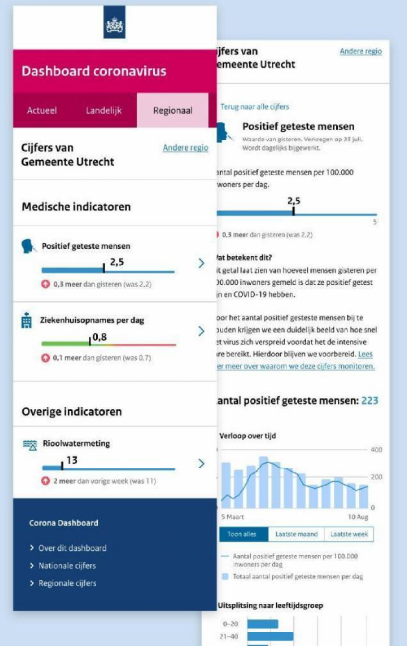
Dashboard coronavirus

Actueel | Landelijk | Regionaal

Cijfers van Gemeente Utrecht

Andere regio

Medische indicatoren

Positief geteste mensen

2,5

0,3 meer dan gisteren (was 2,2)

Ziekenhuisopnames per dag

0,8

0,1 meer dan gisteren (was 0,7)

Overige indicatoren

Rioolwatermeting

13

2 meer dan vorige week (was 11)

Corona Dashboard

Over dit dashboard

Nationale cijfers

Regionale cijfers

Cijfers van Gemeente Utrecht

Andere regio

Terug naar alle cijfers

Positief geteste mensen

Waarde van gisteren. Verwegen op 31 juli. Wordt dagelijks bijgewerkt.

Aantal positief geteste mensen per 100.000 inwoners per dag.

2,5

5

0,3 meer dan gisteren (was 2,2)

Wat betekent dit?

Dit getal laat zien van hoeveel mensen gisteren per 100.000 inwoners gemeld is dat ze positief getest zijn en COVID-19 hebben.

Door het aantal positief geteste mensen bij te houden krijgen we een duidelijk beeld van hoe snel het virus zich verspreid voordat het de intensive care bereikt. Hierdoor blijven we voorbereid. Lees hier meer over waarom we deze cijfers monitoren.

Aantal positief geteste mensen: 223

Verloop over tijd

400

200

0

5 Maart

10 Aug

Toon alles | Laatste maand | Laatste week

Aantal positief geteste mensen per 100.000 inwoners per dag

Totaal aantal positief geteste mensen per dag

Uitsplitsing naar leeftijdsgroep

0–20

21–40